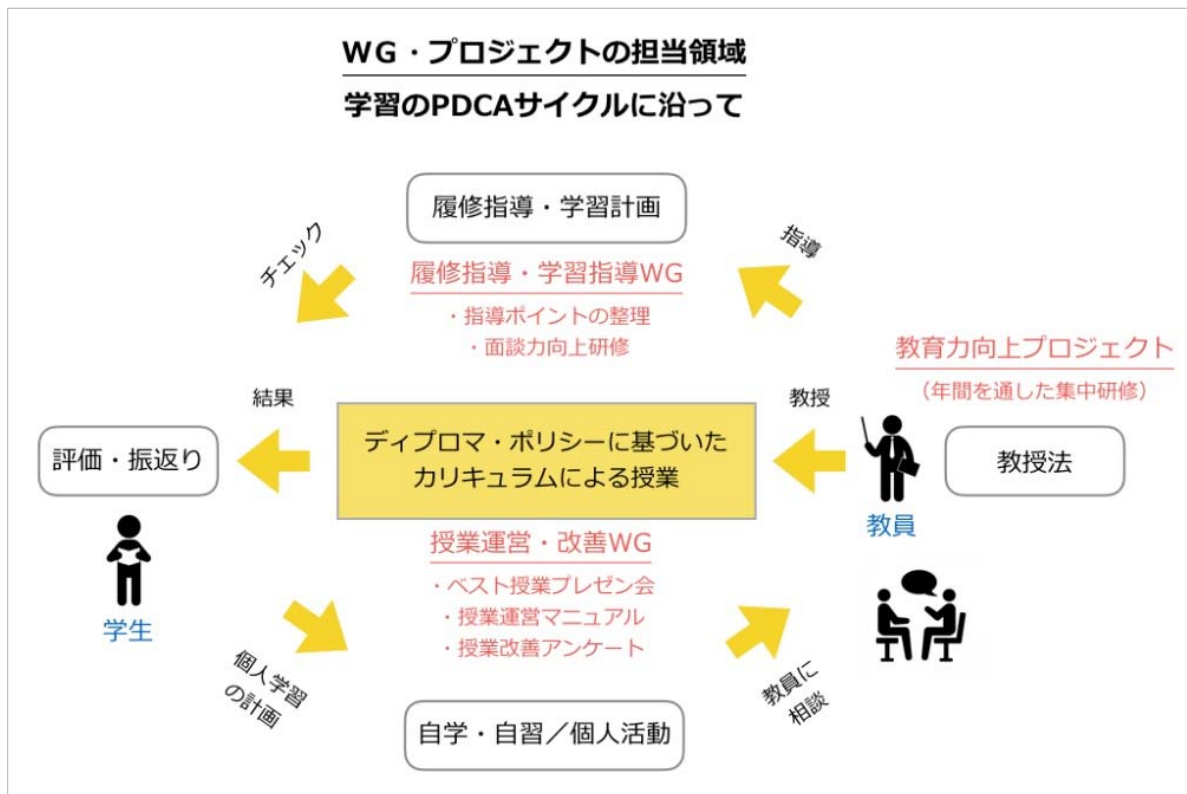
WG・プロジェクトの担当領域

学習のPDCAサイクルに沿って

履修指導・学習計画

チェック

指導

履修指導・学習指導WG

・指導ポイントの整理

・面談力向上研修

教育力向上プロジェクト

（年間を通した集中研修）

結果

教授

評価・振返り

ディプロマ・ポリシーに基づいたカリキュラムによる授業

教授法

教員

学生

授業運営・改善WG

・ベスト授業プレゼン会

・授業運営マニュアル

・授業改善アンケート

個人学習の計画

教員に相談

自学・自習／個人活動